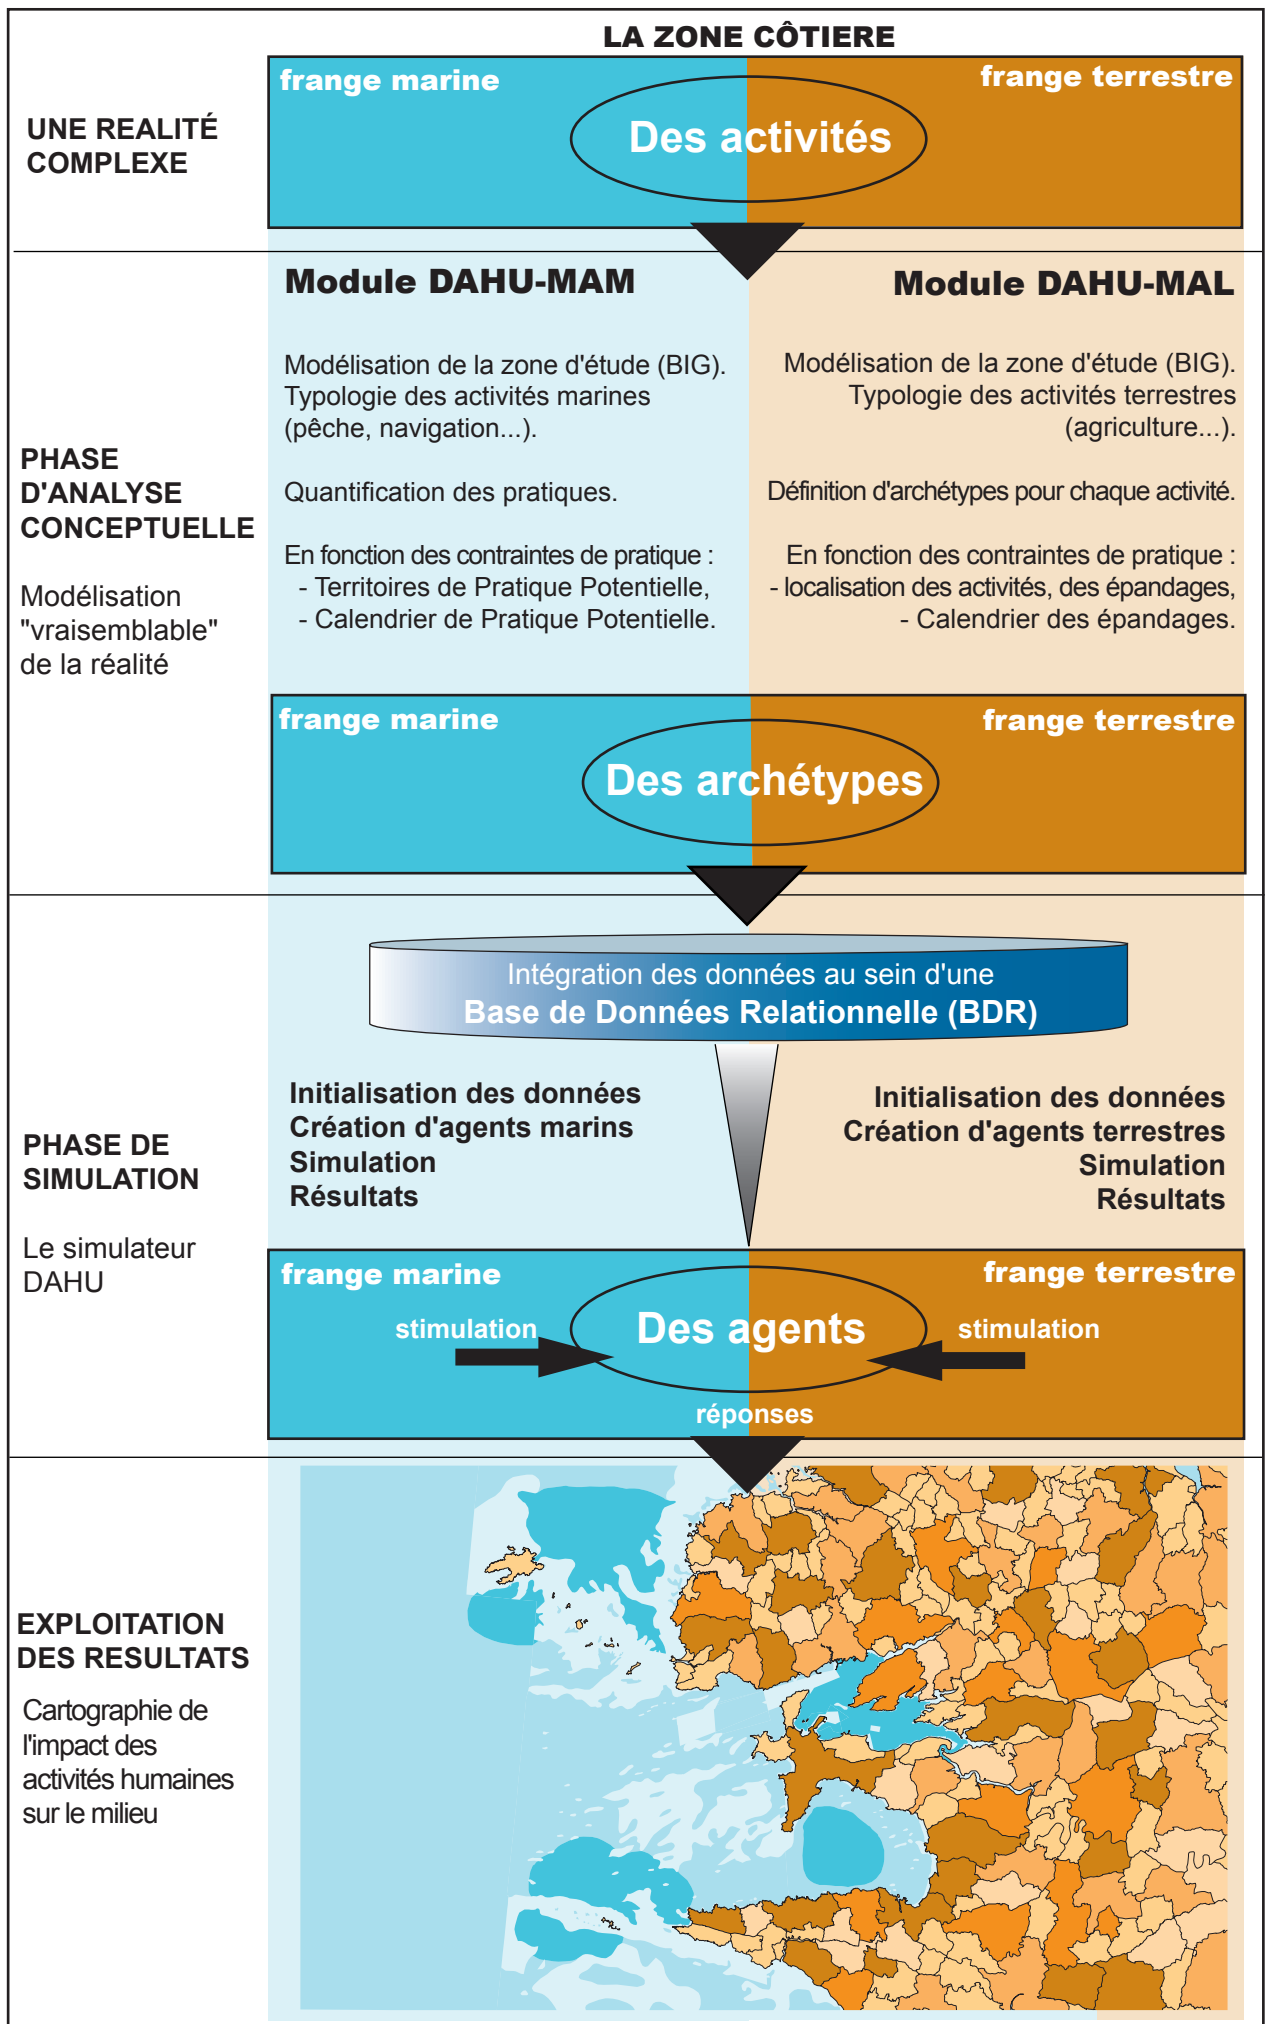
LA ZONE CÔTIERE

UNE REALITÉ COMPLEXE

frange marine

frange terrestre

Des activités

PHASE D'ANALYSE CONCEPTUELLE

Modélisation "vraisemblable" de la réalité

Module DAHU-MAM

Modélisation de la zone d'étude (BIG). Typologie des activités marines (pêche, navigation...).

Quantification des pratiques.

En fonction des contraintes de pratique :
- Territoires de Pratique Potentielle,
- Calendrier de Pratique Potentielle.

Module DAHU-MAL

Modélisation de la zone d'étude (BIG). Typologie des activités terrestres (agriculture...).

Définition d'archétypes pour chaque activité.

En fonction des contraintes de pratique :
- localisation des activités, des épandages,
- Calendrier des épandages.

frange marine

frange terrestre

Des archétypes

PHASE DE SIMULATION

Le simulateur DAHU

Intégration des données au sein d'une
Base de Données Relationnelle (BDR)

Initialisation des données
Création d'agents marins
Simulation
Résultats

Initialisation des données
Création d'agents terrestres
Simulation
Résultats

frange marine

frange terrestre

stimulation

Des agents

stimulation

réponses

EXPLOITATION DES RESULTATS

Cartographie de l'impact des activités humaines sur le milieu